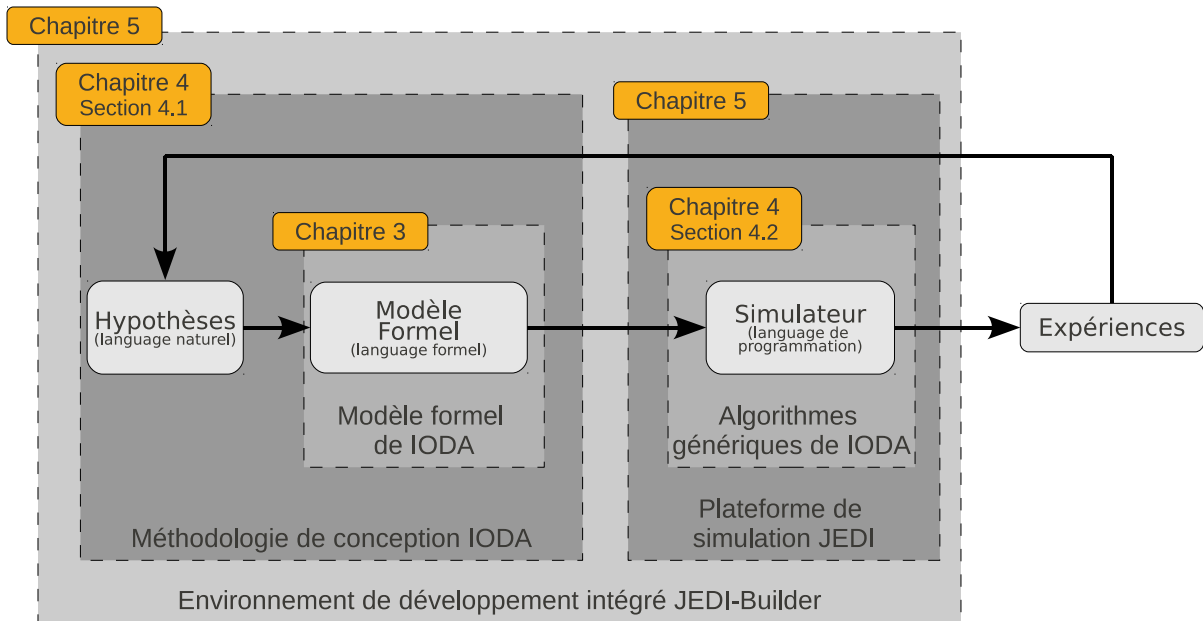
Chapitre 5

Chapitre 4
Section 4.1

Chapitre 5

Chapitre 3

Chapitre 4
Section 4.2

Hypothèses
(language naturel)

Modèle
Formel
(language formel)

Simulateur
(language de programmation)

Expériences

Modèle formel
de IODA

Algorithmes
génériques de IODA

Méthodologie de conception IODA

Plateforme de
simulation JEDI

Environnement de développement intégré JEDI-Builder